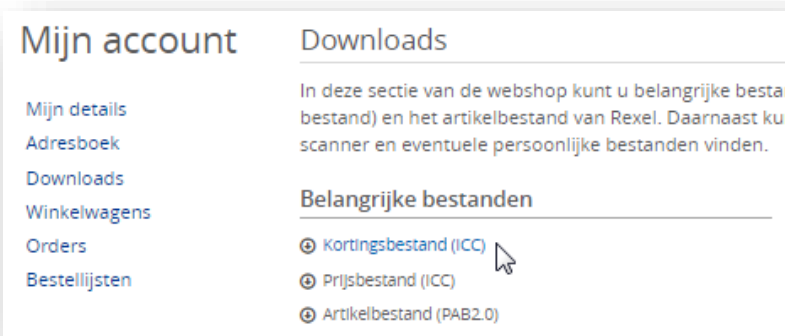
Mijn account

Mijn details
Adresboek
Downloads
Winkelwagens
Orders
Bestellijsten

Downloads

In deze sectie van de webshop kunt u belangrijke besta bestand) en het artikelbestand van Rexel. Daarnaast ku scanner en eventuele persoonlijke bestanden vinden.

Belangrijke bestanden

⊕ Kortingsbestand (ICC)
⊕ Prijsbestand (ICC)
⊕ Artikelbestand (PAB2.0)